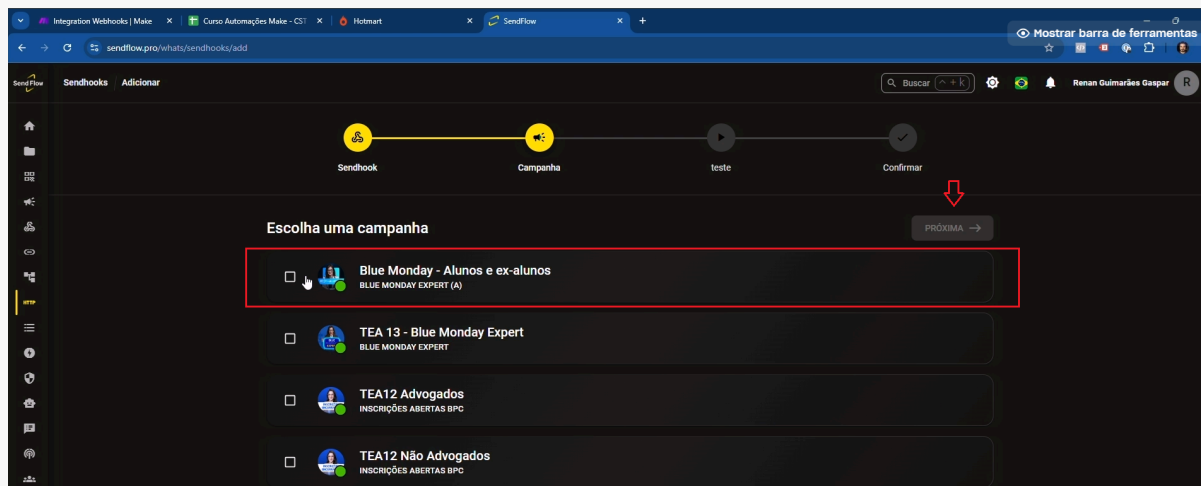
Integration Webhooks | Make ×
Curso Automações Make - CST ×
Hotmart ×
SendFlow ×
+
Mostrar barra de ferramentas
sendflow.pro/whats/sendhooks/add

Send Flow
Sendhooks Adicionar
Buscar ^ + k
Renan Guimarães Gaspar R
HTTP

Sendhook
Campanha
teste
Confirmar

Escolha uma campanha
PRÓXIMA →

Blue Monday - Alunos e ex-alunos
BLUE MONDAY EXPERT (A)

TEA 13 - Blue Monday Expert
BLUE MONDAY EXPERT

TEA12 Advogados
INSCRIÇÕES ABERTAS BPC

TEA12 Não Advogados
INSCRIÇÕES ABERTAS BPC